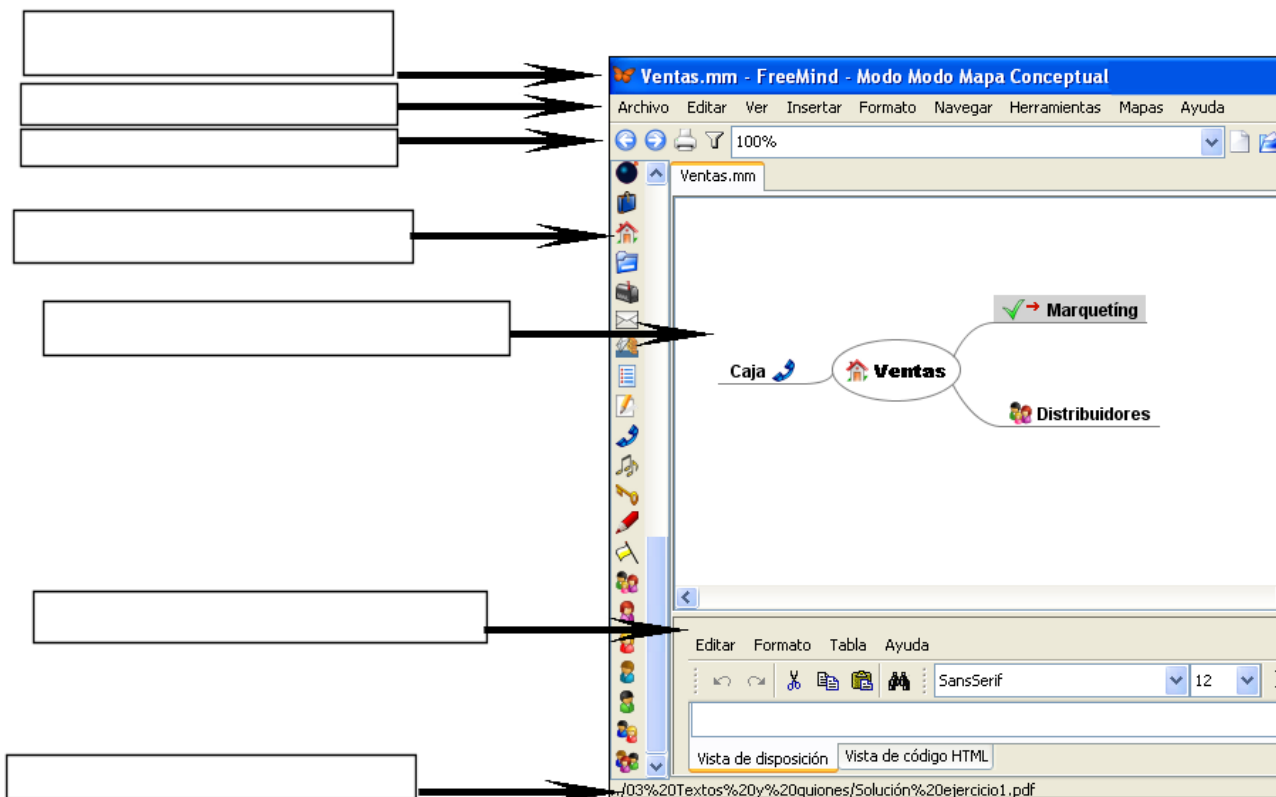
Ventas.mm - FreeMind - Modo Modo Mapa Conceptual

Archivo Editar Ver Insertar Formato Navegar Herramientas Mapas Ayuda

100%

Ventas.mm

Marqueting

Caja

Ventas

Distribuidores

Editar Formato Tabla Ayuda

SansSerif

12

Vista de disposición

Vista de código HTML

../03%20Textos%20y%20guiones/Solución%20ejercicio1.pdf